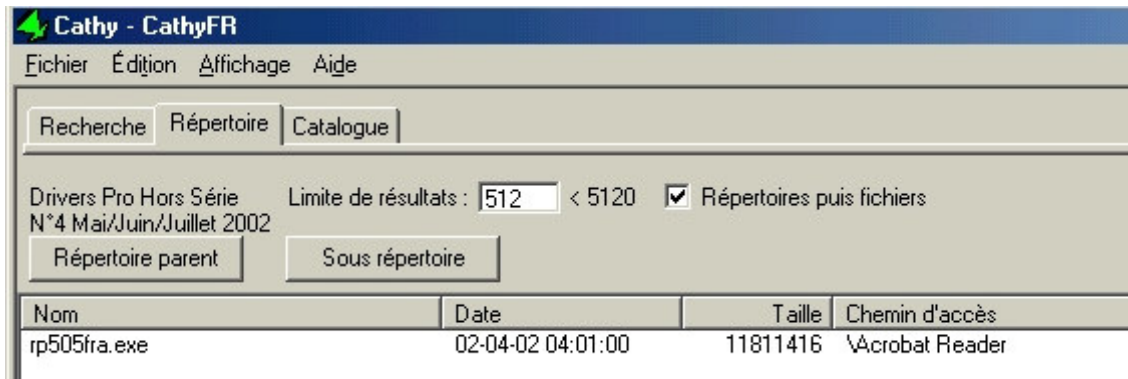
Cathy - CathyFR

Fichier Édition Affichage Aide

Recherche Répertoire Catalogue

Drivers Pro Hors Série N°4 Mai/Juin/Juillet 2002

Limite de résultats : 512 < 5120

Répertoires puis fichiers

Répertoire parent

Sous répertoire

| Nom | Date | Taille | Chemin d'accès |
|---|---|---|---|
| rp505fra.exe | 02-04-02 04:01:00 | 11811416 | \Acrobat Reader |